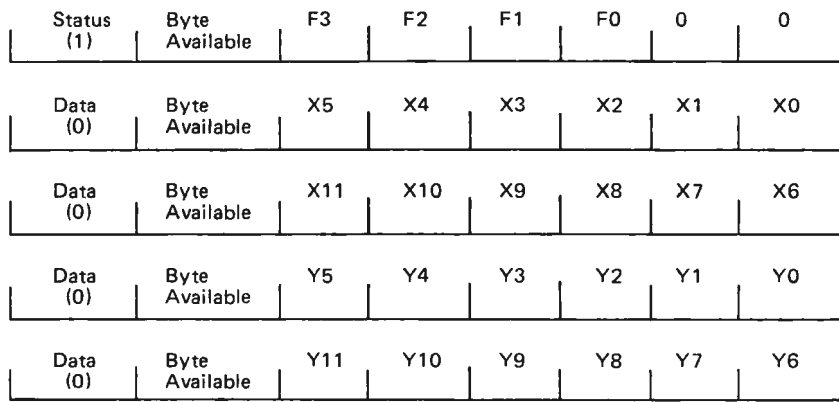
| Status (1) | Byte Available | F3 | F2 | F1 | F0 | 0 | 0 |
|---|---|---|---|---|---|---|---|
| Data (0) | Byte Available | X5 | X4 | X3 | X2 | X1 | X0 |
| Data (0) | Byte Available | X11 | X10 | X9 | X8 | X7 | X6 |
| Data (0) | Byte Available | Y5 | Y4 | Y3 | Y2 | Y1 | Y0 |
| Data (0) | Byte Available | Y11 | Y10 | Y9 | Y8 | Y7 | Y6 |